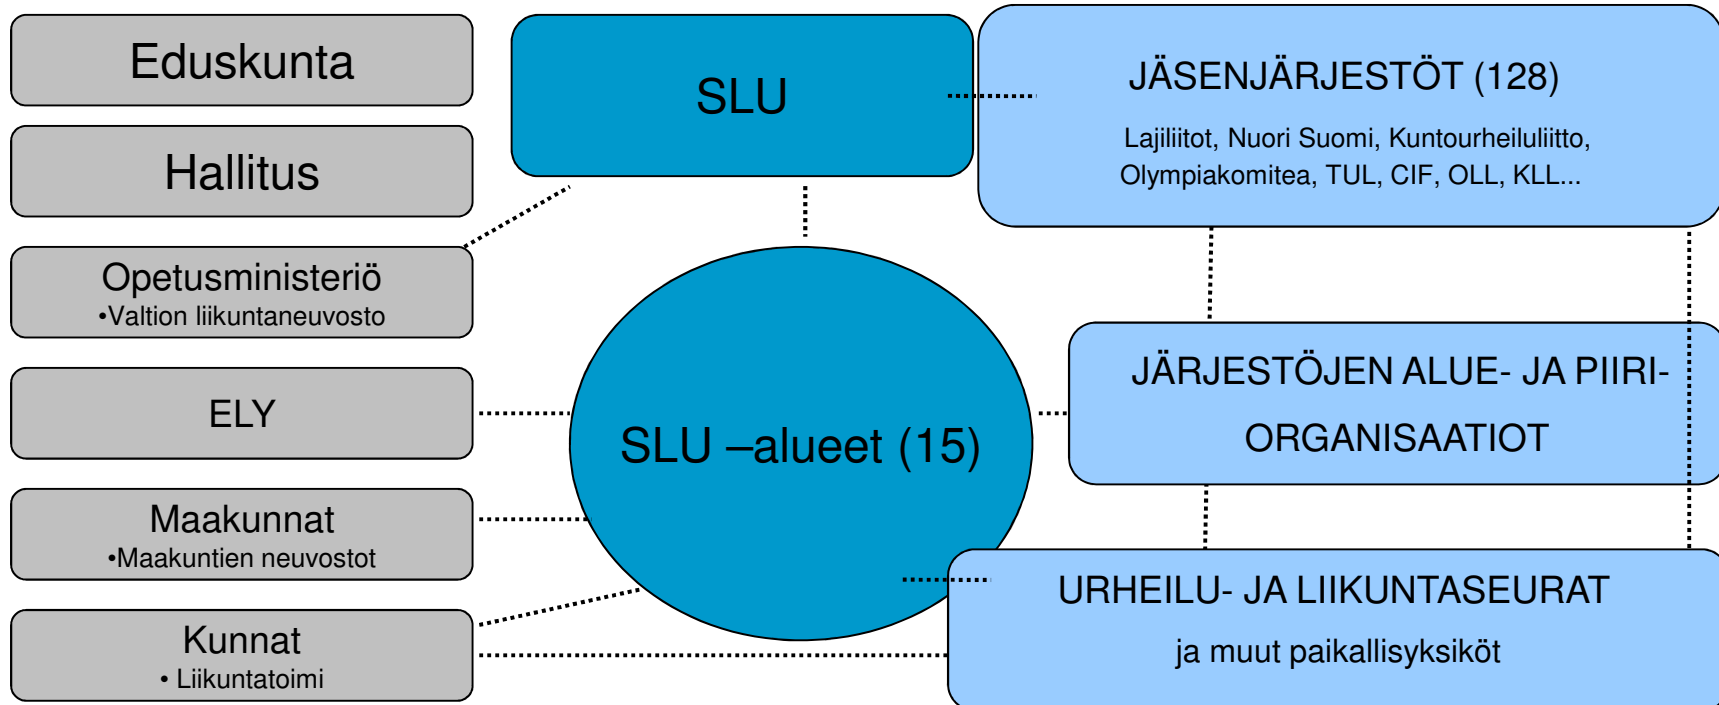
Eduskunta

Hallitus

Opetusministeriö
•Valtion liikuntaneuvosto

ELY

Maakunnat
•Maakuntien neuvostot

Kunnat
• Liikuntatoimi

SLU

SLU –alueet (15)

JÄSENJÄRJESTÖT (128)
Lajiliitot, Nuori Suomi, Kuntourheiluliitto, Olympiakomitea, TUL, CIF, OLL, KLL...

JÄRJESTÖJEN ALUE- JA PIIRI-ORGANISAATIOT

URHEILU- JA LIIKUNTASEURAT
ja muut paikallisyksiköt